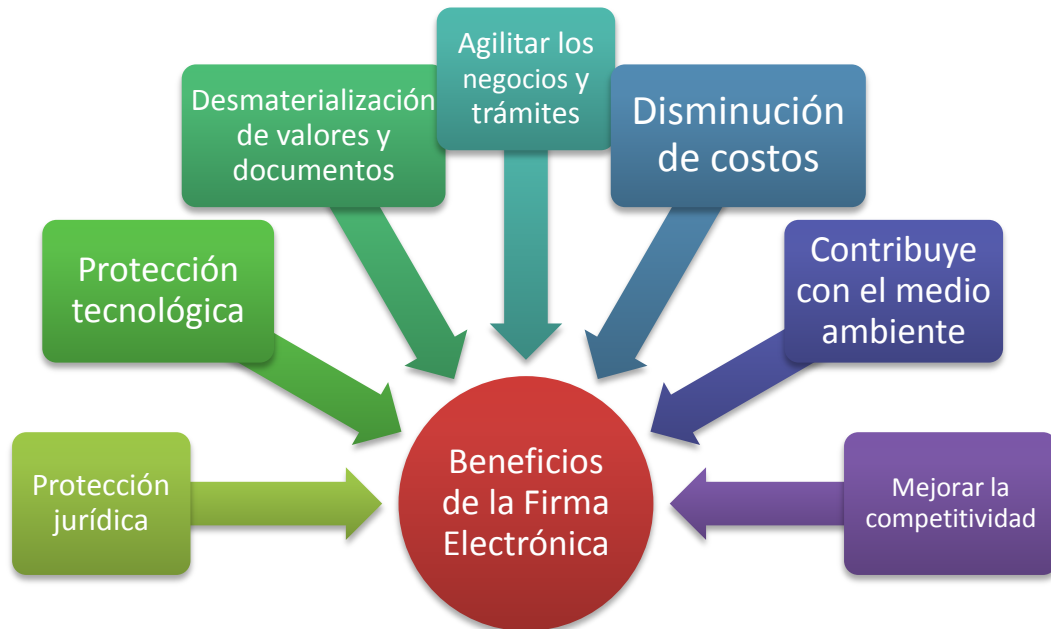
Agilitar los negocios y trámites

Desmaterialización de valores y documentos

Disminución de costos

Protección tecnológica

Contribuye con el medio ambiente

Protección jurídica

Beneficios de la Firma Electrónica

Mejorar la competitividad